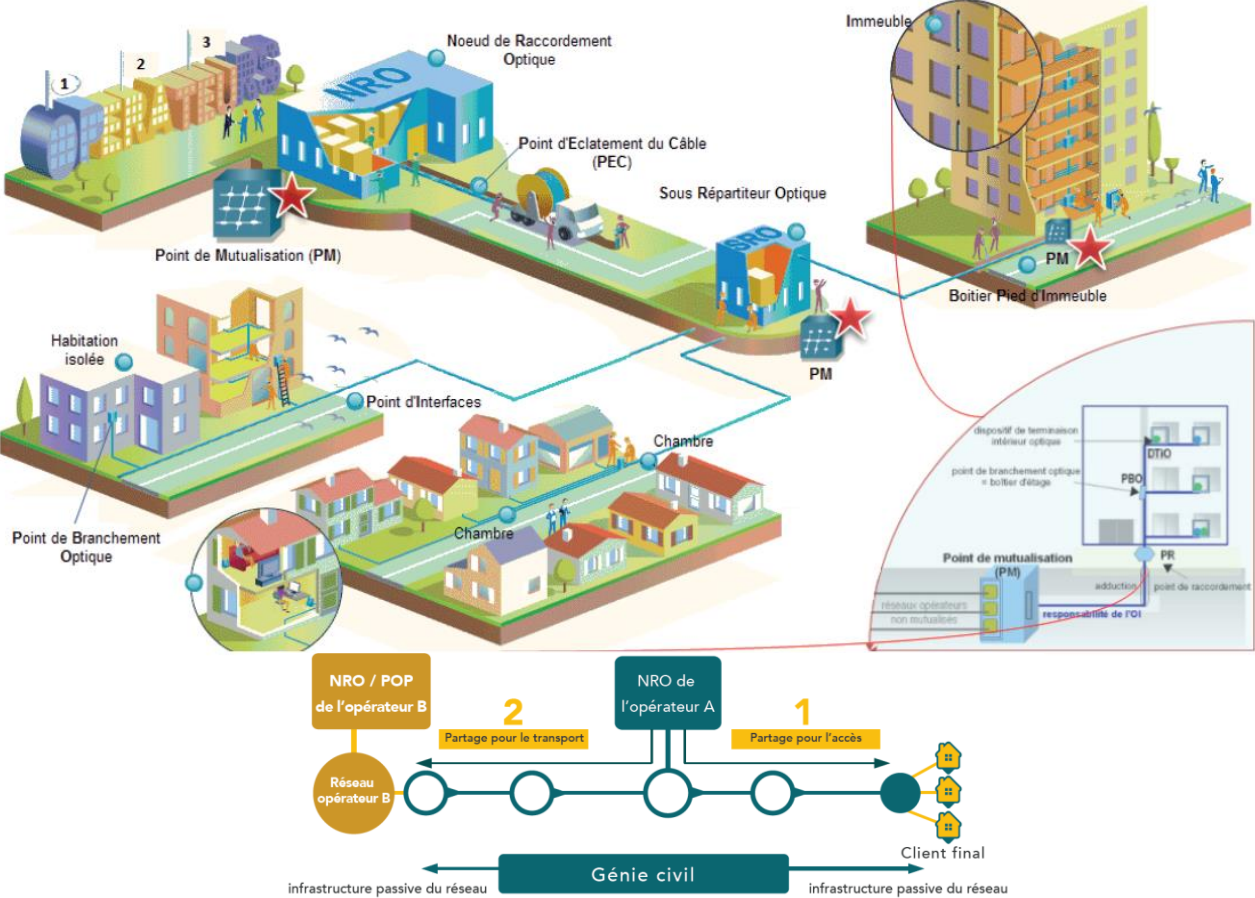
1
2
3
NRO
Noeud de Raccordement Optique
Immeuble
Point d'Eclatement du Câble (PEC)
Sous Répartiteur Optique
SRO
Point de Mutualisation (PM)
PM
Boitier Pied d'Immeuble
PM
Habitation isolée
Point d'Interfaces
Chambre
Chambre
Point de Branchement Optique
dispositif de terminaison intérieur optique
DTIO
point de branchement optique = boitier d'étage
PBO
Point de mutualisation (PM)
PR
adduction
point de raccordement
réseaux opérateurs
non mutualisés
responsabilité de l'OI
NRO / POP de l'opérateur B
NRO de l'opérateur A
2
Partage pour le transport
1
Partage pour l'accès
Réseau opérateur B
Client final
Génie civil
infrastructure passive du réseau
infrastructure passive du réseau